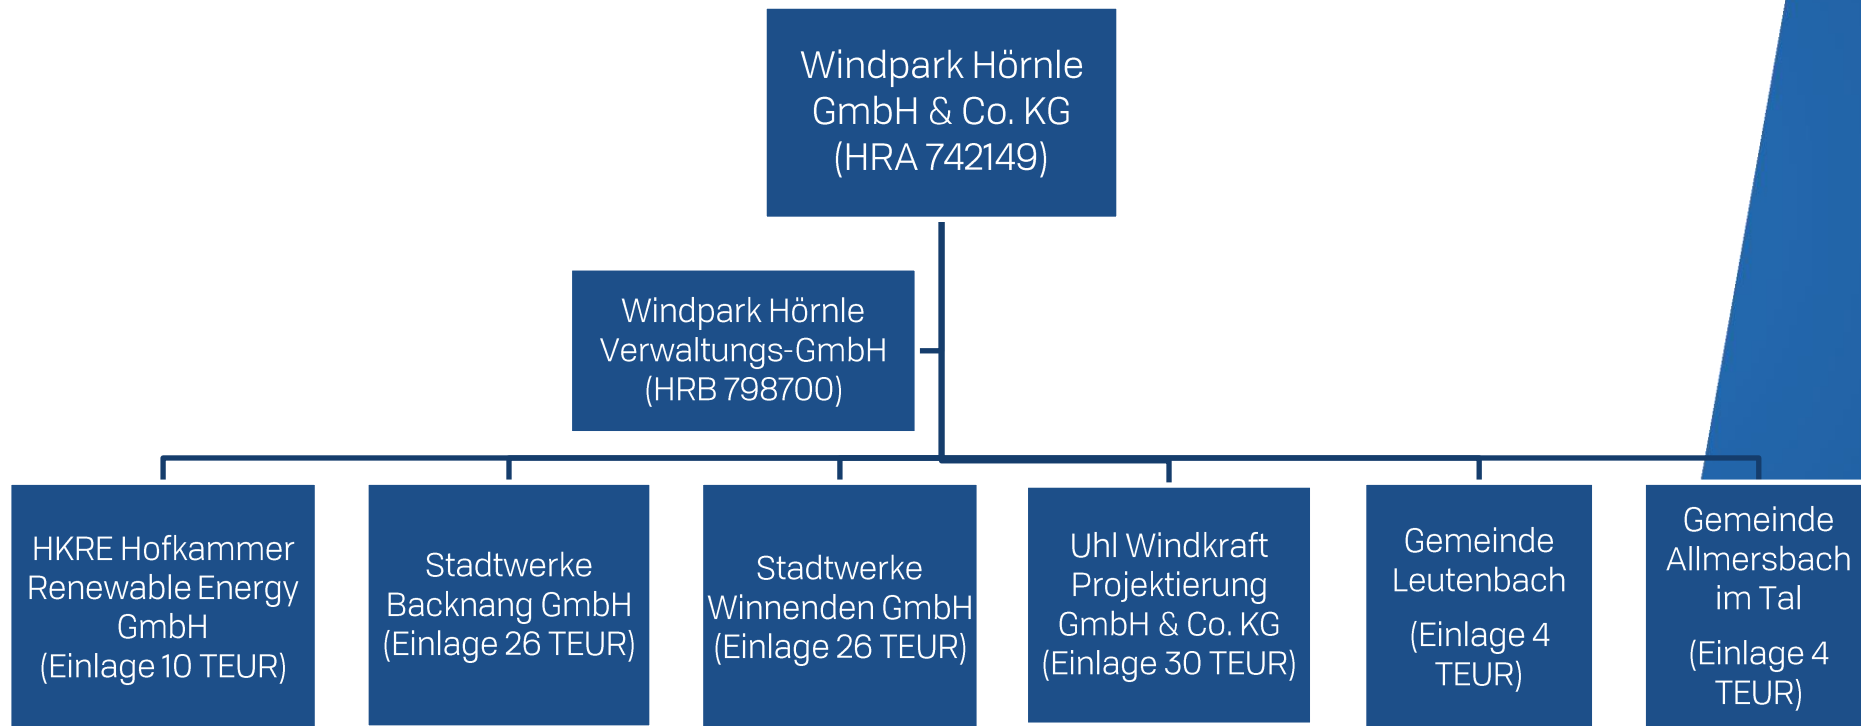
Windpark Hörnle GmbH & Co. KG (HRA 742149)

Windpark Hörnle Verwaltungs-GmbH (HRB 798700)

HKRE Hofkammer Renewable Energy GmbH (Einlage 10 TEUR)

Stadtwerke Backnang GmbH (Einlage 26 TEUR)

Stadtwerke Winnenden GmbH (Einlage 26 TEUR)

Uhl Windkraft Projektierung GmbH & Co. KG (Einlage 30 TEUR)

Gemeinde Leutenbach

(Einlage 4 TEUR)

Gemeinde Allmersbach im Tal

(Einlage 4 TEUR)